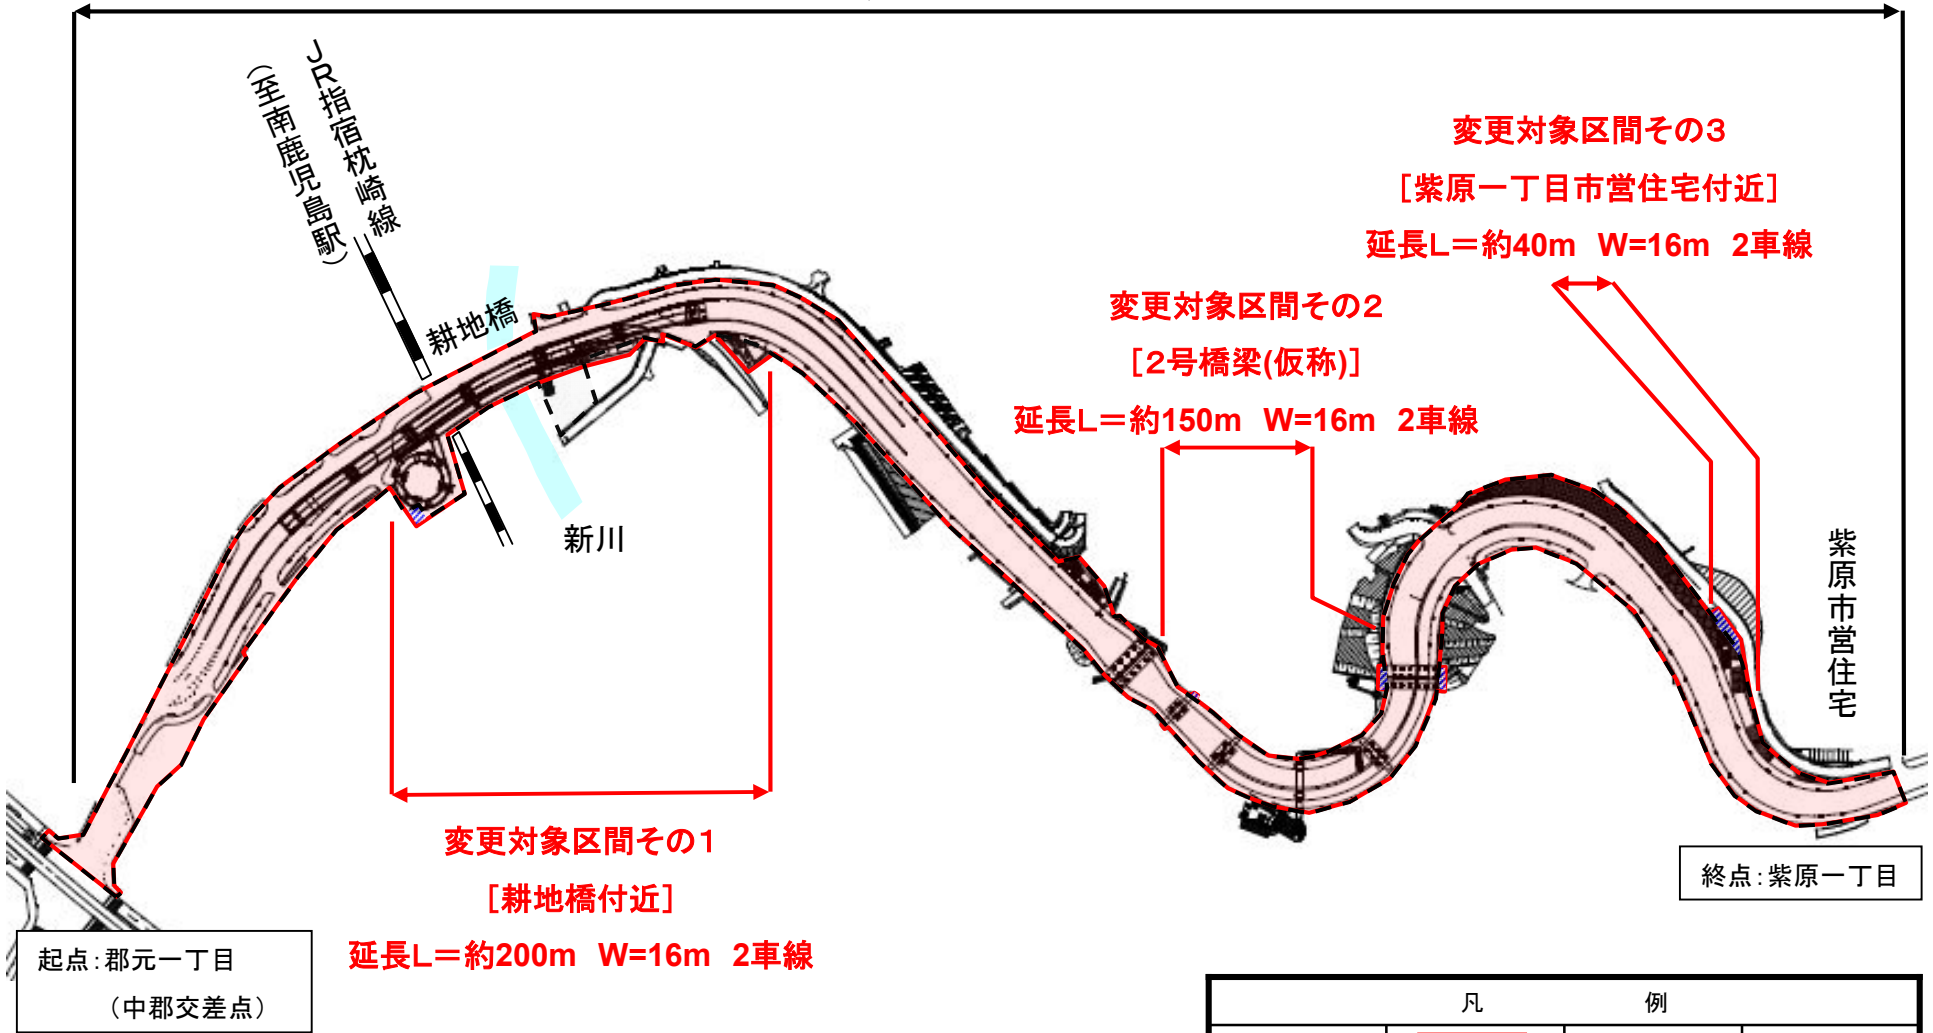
JR指宿枕崎線

（至南鹿児島駅）

耕地橋

新川

変更対象区間その３
［紫原一丁目市営住宅付近］
延長L＝約40m　W=16m　2車線

変更対象区間その２
［２号橋梁(仮称)］
延長L＝約150m　W=16m　2車線

紫原市営住宅

変更対象区間その１
［耕地橋付近］
延長L＝約200m　W=16m　2車線

終点：紫原一丁目

起点：郡元一丁目
（中郡交差点）

凡　例